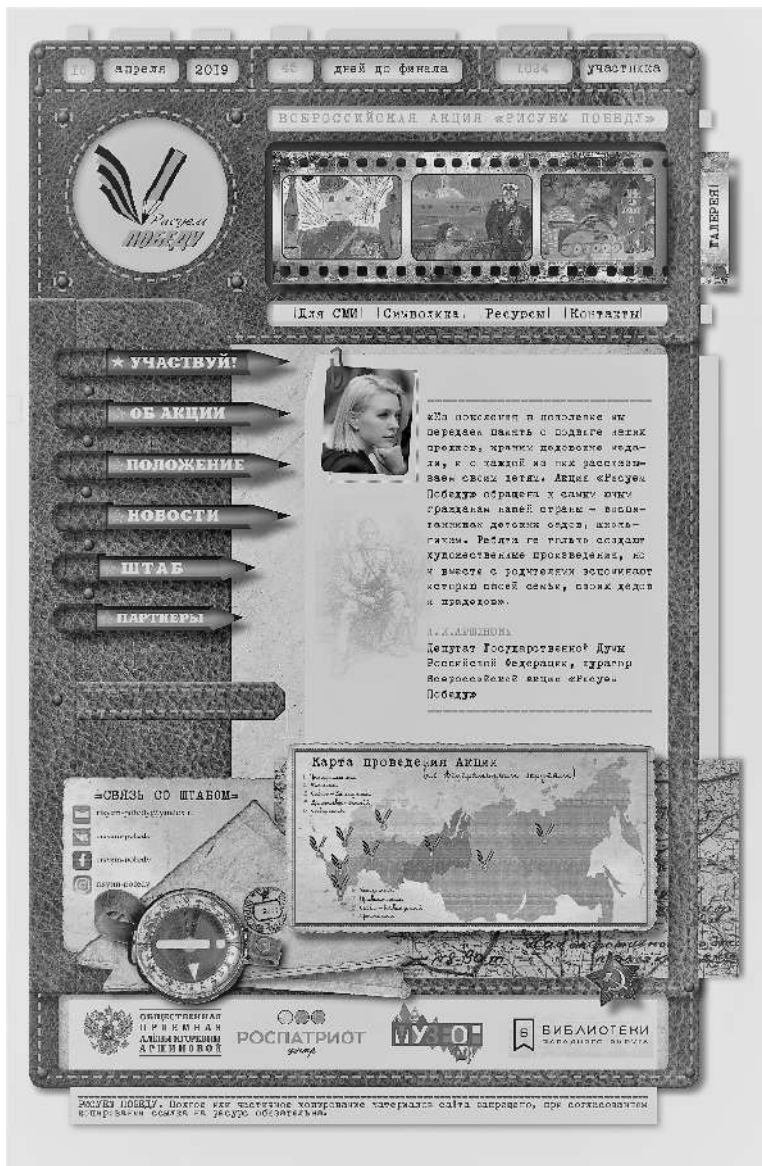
10 | апреля | 2019 | 45 | дней до финала | 1034 | участника

ВСЕРОССИЙСКАЯ АКЦИЯ «РИСУЕМ ПОБЕДУ»

Рисуем ПОБЕДУ

ГАЛЕРЕЯ

|Для СМИ| |Символика| |Ресурсы| |Контакты|

★ УЧАСТВУЙ!
ОБ АКЦИИ
ПОЛОЖЕНИЕ
НОВОСТИ
ШТАБ
ПАРТНЕРЫ

«Из поколения в поколение мы передаем память о подвиге наших предков, храним дедовские медали, и с каждой из них рассказываем своим детям. Акция «Рисуем Победу» обращена к самым юным гражданам нашей страны – воспитанникам детских садов, школьникам. Ребята не только создают художественные произведения, но и вместе с родителями вспоминают историю своей семьи, своих дедов и прадедов».

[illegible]
Депутат Государственной Думы Российской Федерации, куратор Всероссийской акции «Рисуем Победу»

Карта проведения Акции
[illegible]

«СВЯЗЬ СО ШТАБОМ»
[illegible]
risuem-pobedu
risuem-pobedu
risuem-pobedu

ОБЩЕСТВЕННАЯ ПРИЕМНАЯ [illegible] АРШИНОВОЙ
РОСПАТРИОТ центр
МУЗЕОН
БИБЛИОТЕКИ ЗАПАДНОГО ОКРУГА

РИСУЕМ ПОБЕДУ. Полное или частичное копирование материалов сайта запрещено, при согласованном копировании ссылка на ресурс обязательна.